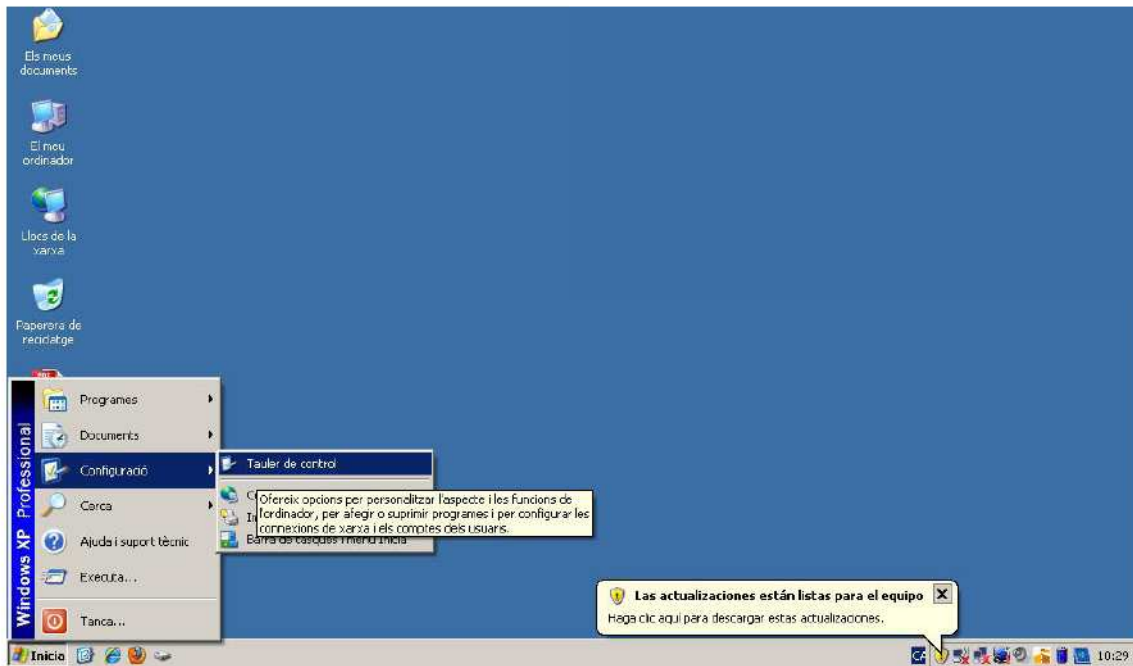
Els meus documents

El meu ordinador

Llocs de la xarxa

Paperera de reciclatge

Windows XP Professional

Programes
Documents
Configuració
Cerca
Ajuda i suport tècnic
Executa...
Tanca...

Tauler de control
C
In
Barra de tasques i menú Inicia

Ofereix opcions per personalitzar l'aspecte i les funcions de l'ordinador, per afegir o suprimir programes i per configurar les connexions de xarxa i els comptes dels usuaris.

Las actualizaciones están listas para el equipo
Haga clic aquí para descargar estas actualizaciones.

Inicio
10:29